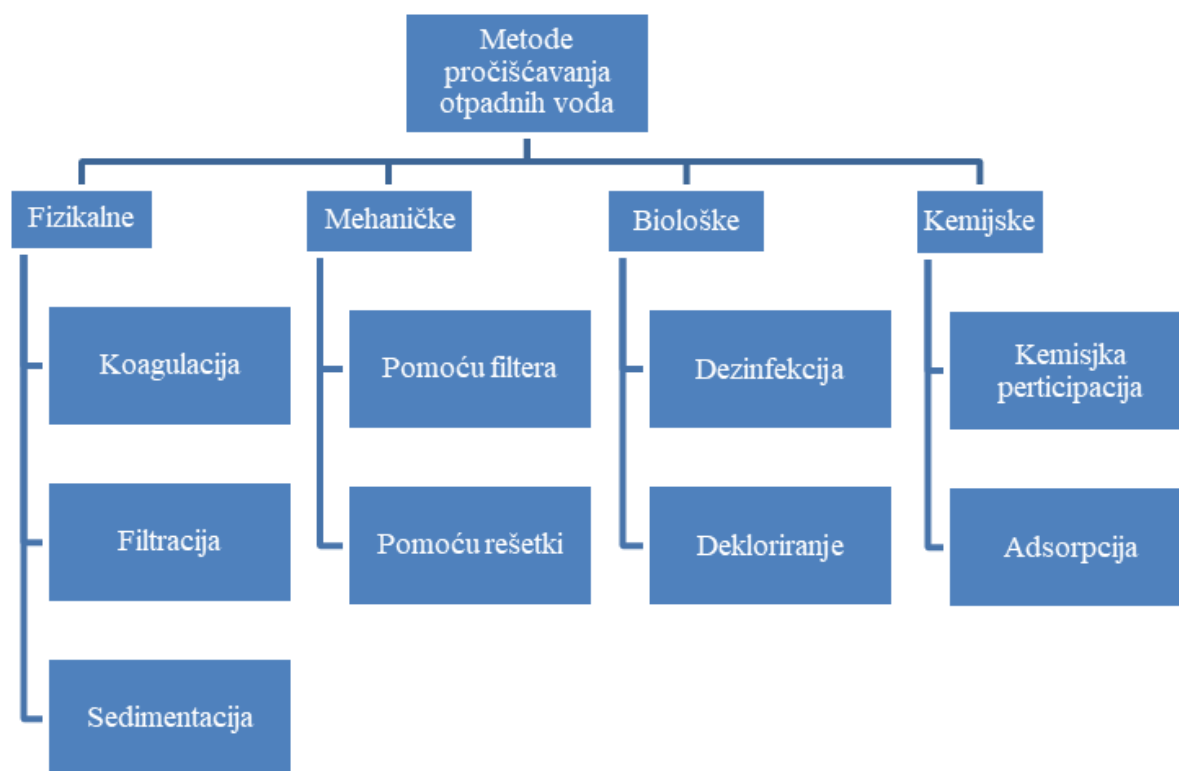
Metode pročišćavanja otpadnih voda

Fizikalne

Koagulacija

Filtracija

Sedimentacija

Mehaničke

Pomoću filtera

Pomoću rešetki

Biološke

Dezinfekcija

Dekloriranje

Kemijske

Kemisjka perticipacija

Adsorpcija